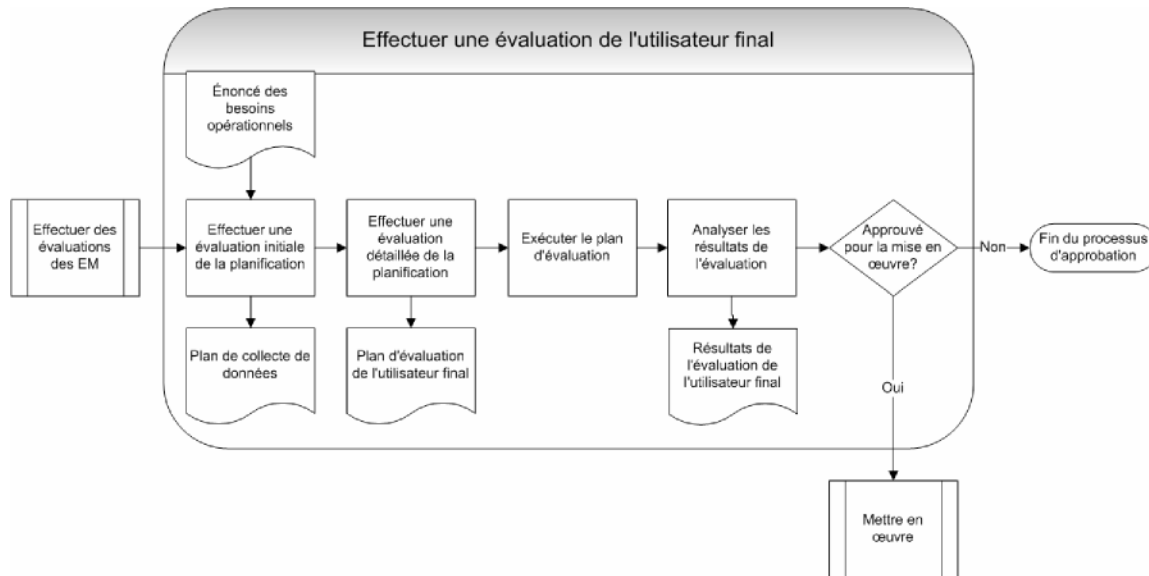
Effectuer une évaluation de l'utilisateur final

Énoncé des besoins opérationnels

Effectuer des évaluations des EM

Effectuer une évaluation initiale de la planification

Effectuer une évaluation détaillée de la planification

Exécuter le plan d'évaluation

Analyser les résultats de l'évaluation

Approuvé pour la mise en œuvre?

Non

Fin du processus d'approbation

Plan de collecte de données

Plan d'évaluation de l'utilisateur final

Résultats de l'évaluation de l'utilisateur final

Oui

Mettre en œuvre